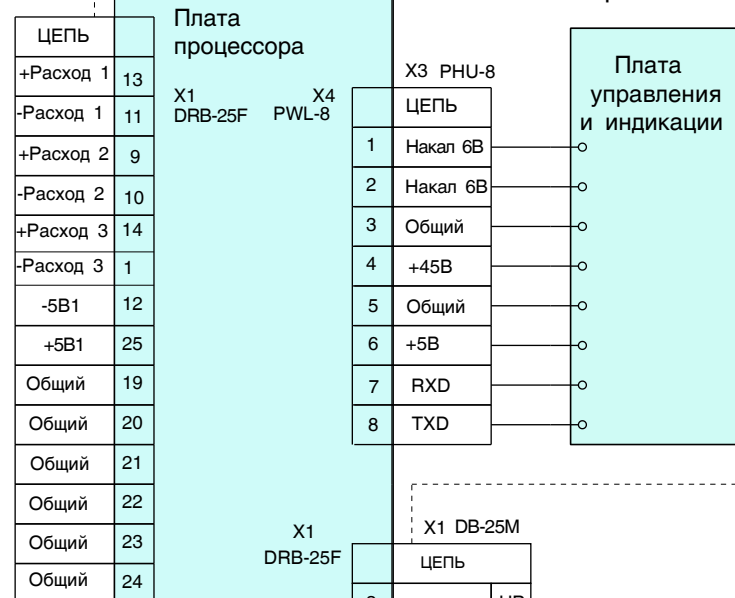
| ЦЕПЬ | |
|---|---|
| +Расход 1 | 13 |
| -Расход 1 | 11 |
| +Расход 2 | 9 |
| -Расход 2 | 10 |
| +Расход 3 | 14 |
| -Расход 3 | 1 |
| -5В1 | 12 |
| +5В1 | 25 |
| Общий | 19 |
| Общий | 20 |
| Общий | 21 |
| Общий | 22 |
| Общий | 23 |
| Общий | 24 |

Плата процессора

X1 DRB-25F

X4 PWL-8

X3 PHU-8

| | ЦЕПЬ |
|---|---|
| 1 | Накал 6В |
| 2 | Накал 6В |
| 3 | Общий |
| 4 | +45В |
| 5 | Общий |
| 6 | +5В |
| 7 | RXD |
| 8 | TXD |

Плата управления и индикации

X1 DRB-25F

X1 DB-25M

| | ЦЕПЬ |
|---|---|
| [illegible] | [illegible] |